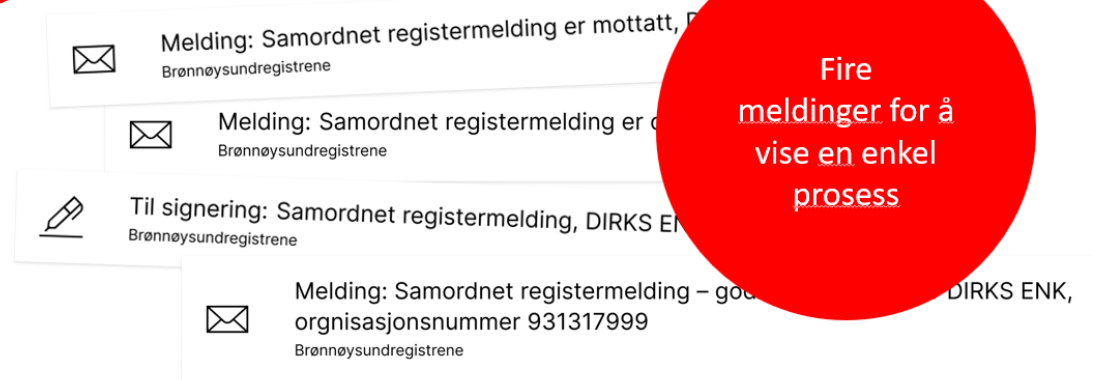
Melding: Samordnet registermelding er mottatt, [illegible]
Brønnøysundregistrene

Melding: Samordnet registermelding er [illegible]
Brønnøysundregistrene

Til signering: Samordnet registermelding, DIRKS E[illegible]
Brønnøysundregistrene

Melding: Samordnet registermelding – go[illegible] DIRKS ENK, orgnisasjonsnummer 931317999
Brønnøysundregistrene

Fire meldinger for å vise en enkel prosess